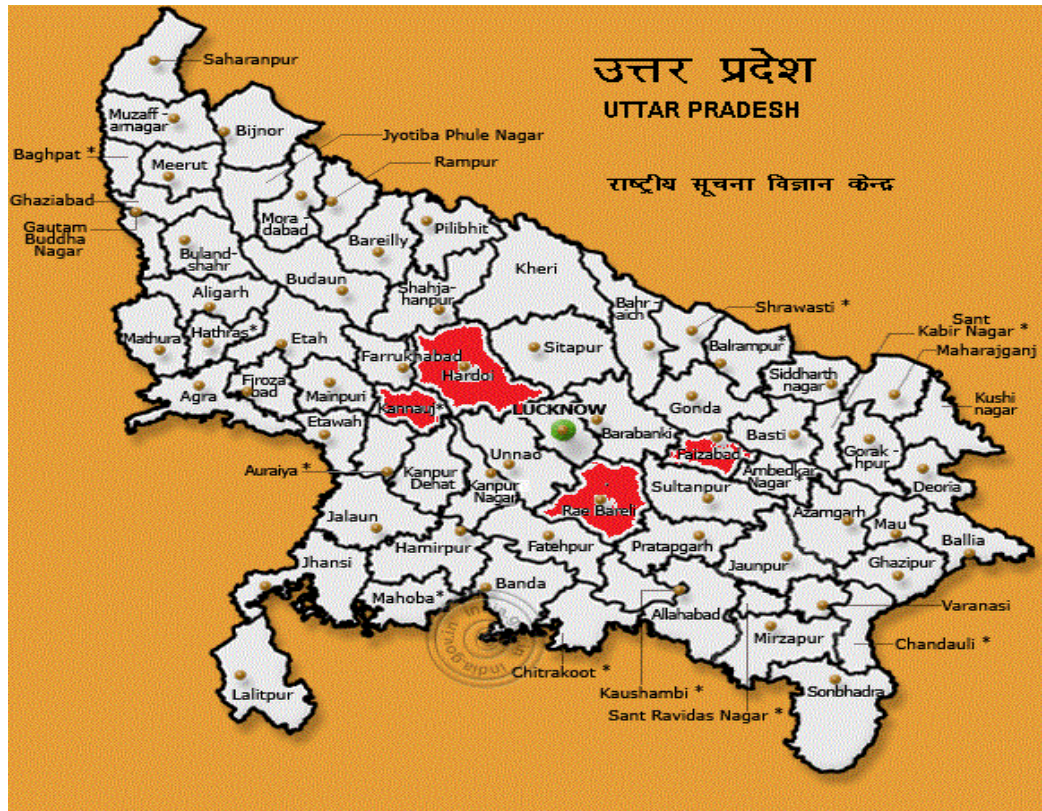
उत्तर प्रदेश
UTTAR PRADESH

राष्ट्रीय सूचना विज्ञान केन्द्र

Saharanpur
Muzaffarnagar
Bijnor
Baghpat *
Meerut
Jyotiba Phule Nagar
Rampur
Ghaziabad
Gautam Buddha Nagar
Moradabad
Bareilly
Pilibhit
Bulandshahr
Budaun
Kheri
Aligarh
Shahjahanpur
Bahraich
Shrawasti *
Sant Kabir Nagar *
Mathura
Hathras *
Etah
Farrukhabad
Sitapur
Balrampur *
Maharajganj
Hardoi
Agra
Firozabad
Mainpuri
Siddharth nagar
Kushi nagar
Kannauj *
LUCKNOW
Gonda
Etawah
Barabanki
Basti
Unnao
Faizabad
Gorakhpur
Auraiya *
Kanpur Dehat
Kanpur Nagar
Ambedkar Nagar
Deoria
Sultanpur
Rae Bareli
Jalaun
Azamgarh
Mau
Hamirpur
Fatehpur
Pratapgarh
Ballia
Jhansi
Jaunpur
Ghazipur
Banda
Mahoba *
Allahabad
Varanasi
Mirzapur
Chandauli *
Chitrakoot *
Lalitpur
Kaushambi *
Sonbhadra
Sant Ravidas Nagar *
indiaonline